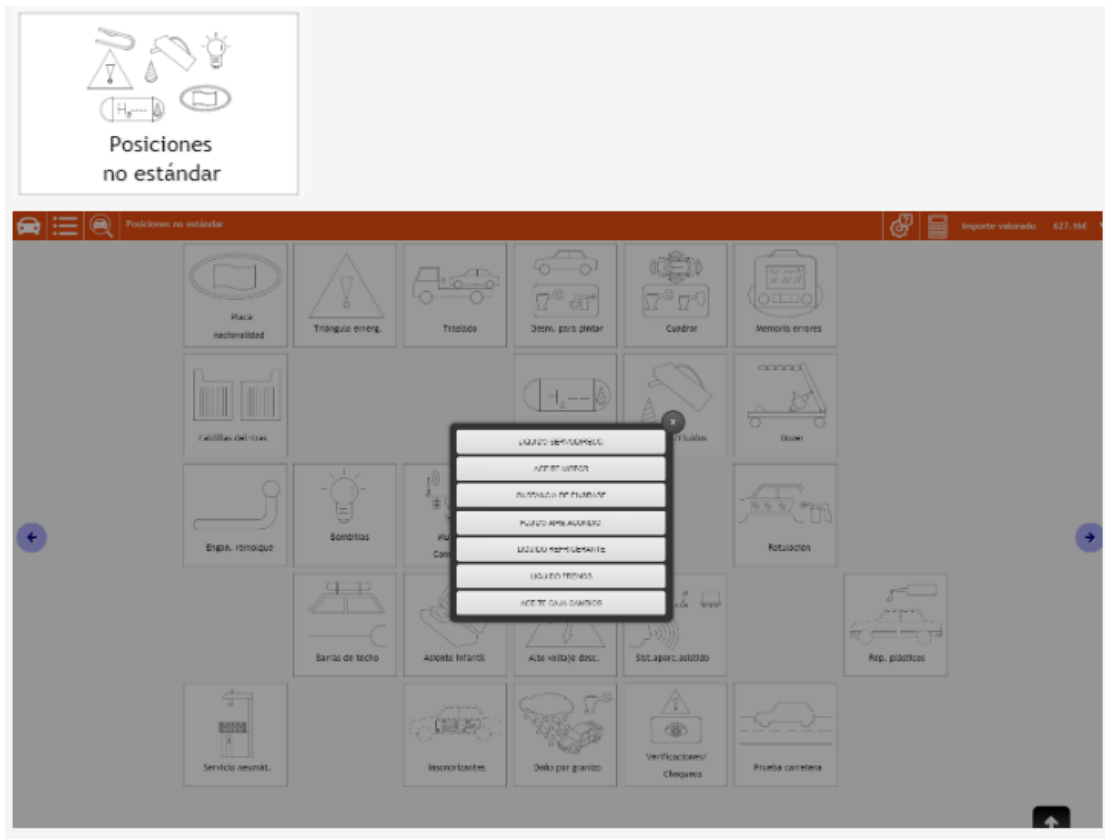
Posiciones no estándar

Posiciones no estándar

Importe valorado 627.16€

Placa nacionalidad

Triángulo emerg.

Traslado

Desm. para pintar

Cuadrar

Memoria errores

Falsillas del. tras

Fluidos

Dozer

LIQUIDO SERVODIRECC.

ACEITE MOTOR

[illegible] DE EMBRAGUE

FLUIDO AIRE ACONDIC.

LIQUIDO REFRIGERANTE

LIQUIDO FRENOS

ACEITE CAJA CAMBIOS

Engan. remolque

Bombillas

Rotulación

Barras de techo

Asiento infantil

Alto voltaje desc.

Sist.aparc.asistido

Rep. plásticos

Servicio neumát.

Insonorizantes

Daño por granizo

Verificaciones/ Chequeos

Prueba carretera